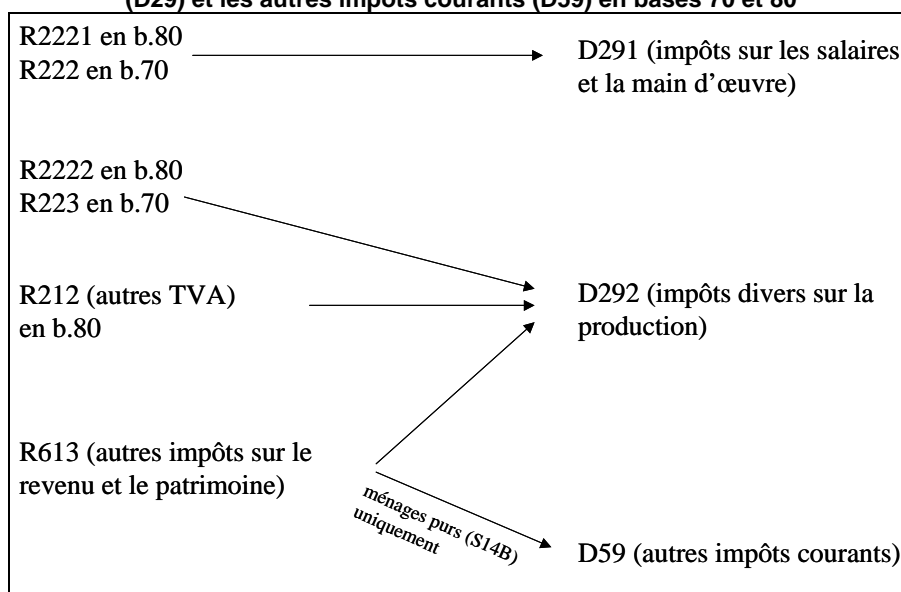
(D29) et les autres impôts courants (D59) en bases 70 et 80

R2221 en b.80
R222 en b.70

D291 (impôts sur les salaires et la main d'œuvre)

R2222 en b.80
R223 en b.70

R212 (autres TVA) en b.80

D292 (impôts divers sur la production)

R613 (autres impôts sur le revenu et le patrimoine)

ménages purs (S14B) uniquement

D59 (autres impôts courants)